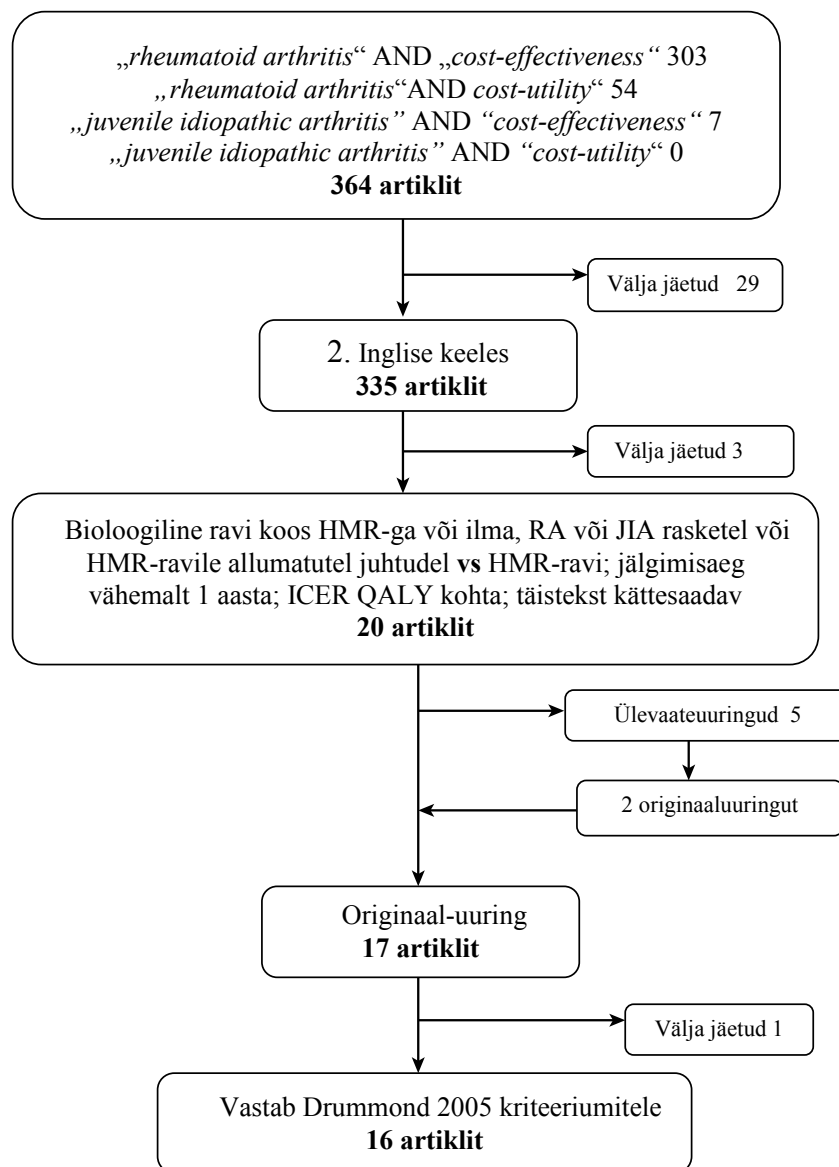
„rheumatoid arthritis“ AND „cost-effectiveness“ 303
„rheumatoid arthritis“AND cost-utility“ 54
„juvenile idiopathic arthritis” AND “cost-effectiveness“ 7
„juvenile idiopathic arthritis” AND “cost-utility“ 0
**364 artiklit**

Välja jäetud 29

2. Inglise keeles
**335 artiklit**

Välja jäetud 3

Bioloogiline ravi koos HMR-ga või ilma, RA või JIA rasketel või HMR-ravile allumatutel juhtudel **vs** HMR-ravi; jälgimisaeg vähemalt 1 aasta; ICER QALY kohta; täistekst kättesaadav
**20 artiklit**

Ülevaateuuringud 5

2 originaaluuringut

Originaal-uuring
**17 artiklit**

Välja jäetud 1

Vastab Drummond 2005 kriteeriumitele
**16 artiklit**